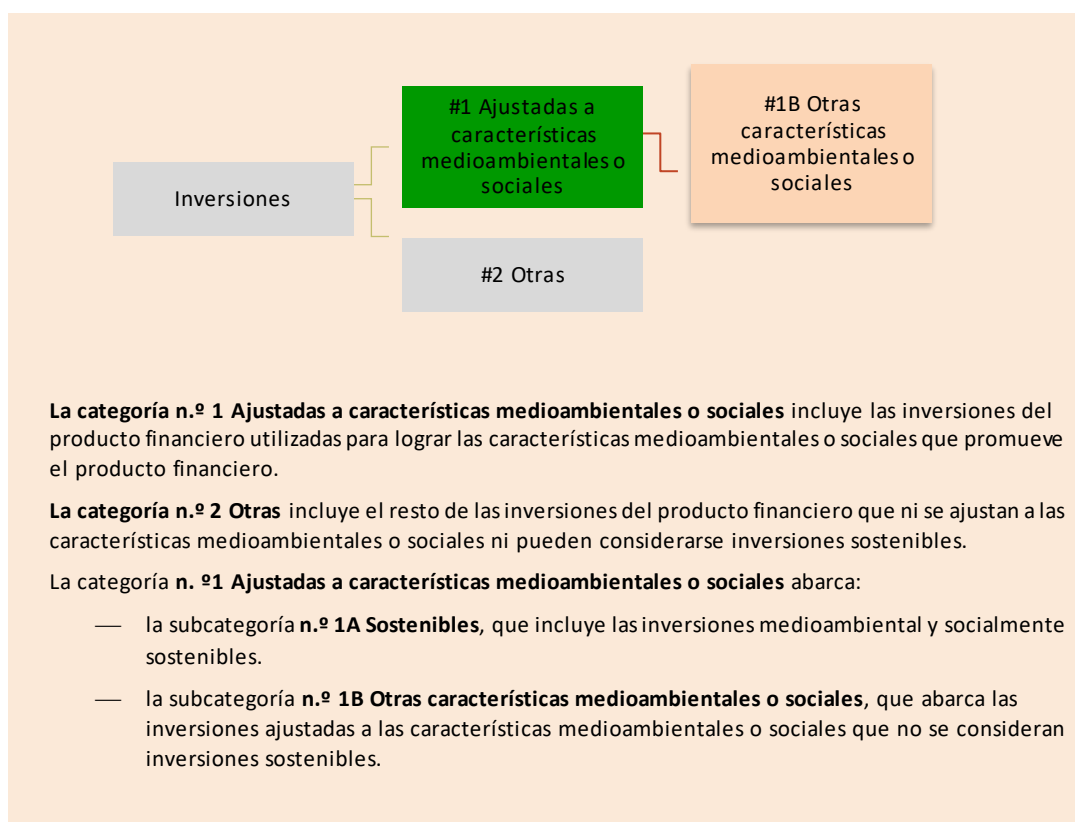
Inversiones

#1 Ajustadas a características medioambientales o sociales

#1B Otras características medioambientales o sociales

#2 Otras

**La categoría n.º 1 Ajustadas a características medioambientales o sociales** incluye las inversiones del producto financiero utilizadas para lograr las características medioambientales o sociales que promueve el producto financiero.

**La categoría n.º 2 Otras** incluye el resto de las inversiones del producto financiero que ni se ajustan a las características medioambientales o sociales ni pueden considerarse inversiones sostenibles.

La categoría **n. º1 Ajustadas a características medioambientales o sociales** abarca:

— la subcategoría **n.º 1A Sostenibles**, que incluye las inversiones medioambiental y socialmente sostenibles.

— la subcategoría **n.º 1B Otras características medioambientales o sociales**, que abarca las inversiones ajustadas a las características medioambientales o sociales que no se consideran inversiones sostenibles.